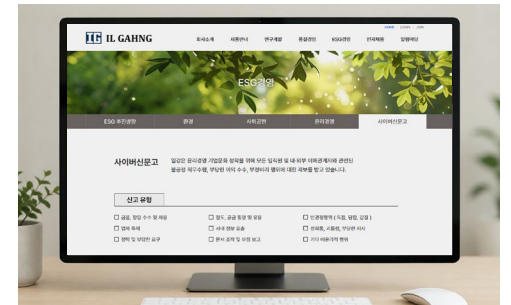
HOME | LOGIN | JOIN

IG IL GAHNG

회사소개 사회공헌 연구개발 품질경영 ESG경영 인재채용 알림마당

ESG경영

ESG 추진방향 환경 사회공헌 윤리경영 사이버신문고

사이버신문고

일강은 윤리경영 기업문화 정착을 위해 모든 임직원 및 내 외부 이해관계자와 관련된 불공정 제무수행, 부당한 이익 수수, 부정비리 행위에 대한 제보를 받고 있습니다.

신고 유형

☐ 금품, 향응 수수 및 제공
☐ 업무 독점
☐ 협력 및 부당한 요구
☐ 횡도, 공금 유용 및 유용
☐ 사내 정보 유출
☐ 문서 조작 및 허위 보고
☐ 인권침해행위 (직장, 성희, 갑질 )
☐ 성희롱, 괴롭힘, 부당한 지시
☐ 기타 비윤리적 행위